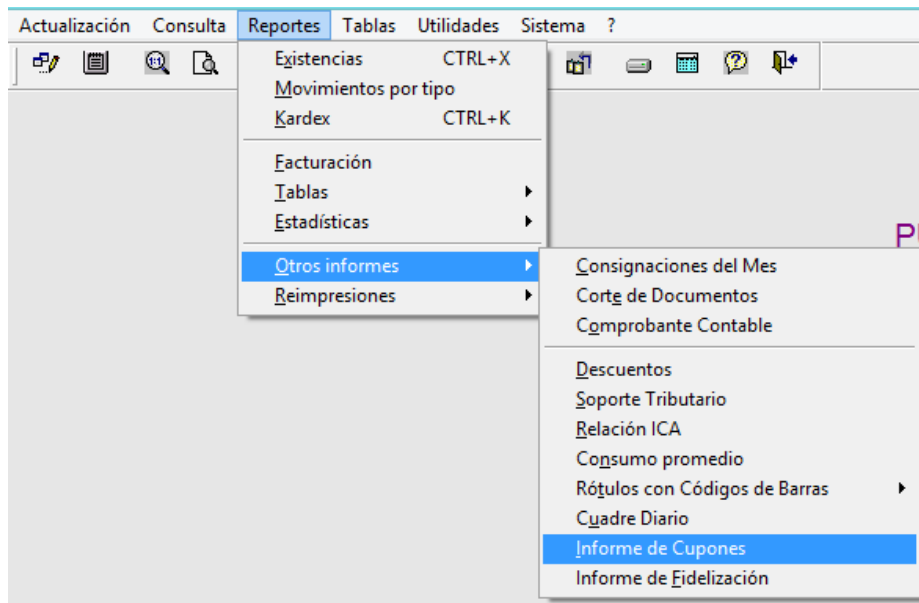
Actualización Consulta Reportes Tablas Utilidades Sistema ?

Existencias CTRL+X
Movimientos por tipo
Kardex CTRL+K

Facturación
Tablas
Estadísticas

Otros informes
Reimpresiones

Consignaciones del Mes
Corte de Documentos
Comprobante Contable

Descuentos
Soporte Tributario
Relación ICA
Consumo promedio
Rótulos con Códigos de Barras
Cuadre Diario
Informe de Cupones
Informe de Fidelización

P